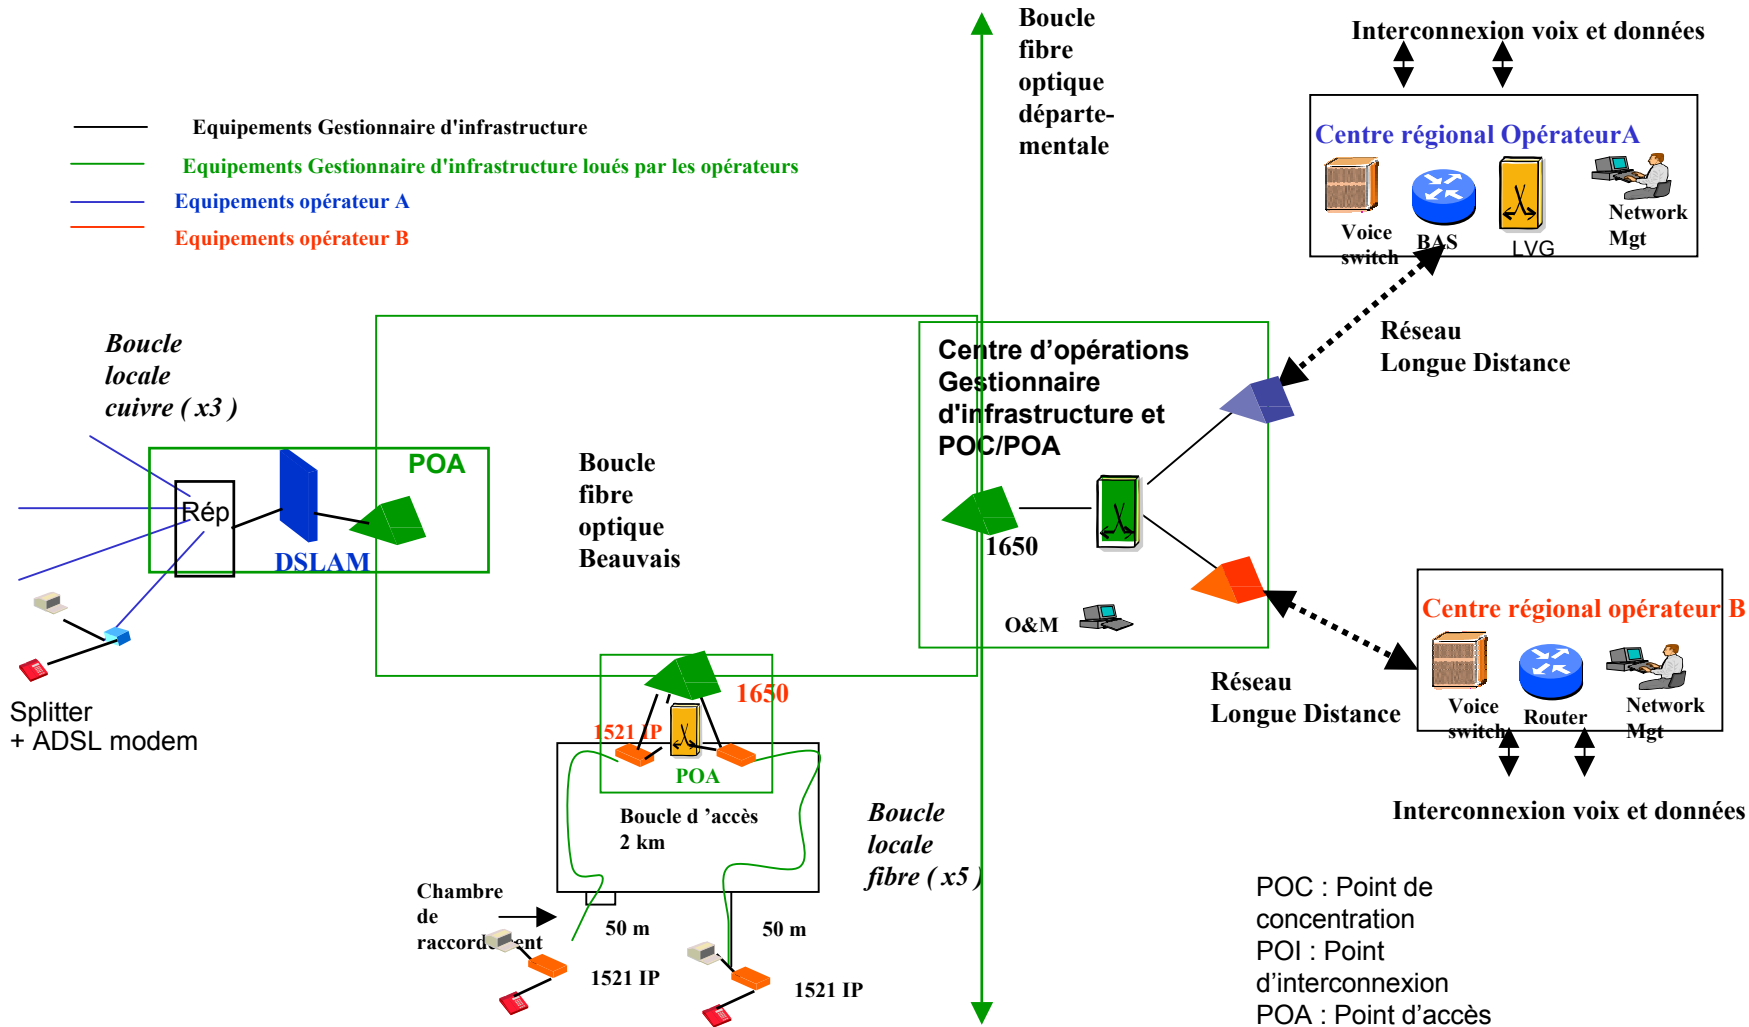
Boucle fibre optique départementale

Interconnexion voix et données

Equipements Gestionnaire d'infrastructure
Equipements Gestionnaire d'infrastructure loués par les opérateurs
Equipements opérateur A
Equipements opérateur B

Centre régional OpérateurA
Voice switch
BAS
LVG
Network Mgt

Réseau Longue Distance

Boucle locale cuivre ( x3 )

Centre d'opérations Gestionnaire d'infrastructure et POC/POA

POA
Rép
DSLAM

Boucle fibre optique Beauvais

1650

O&M

Centre régional opérateur B
Voice switch
Router
Network Mgt

Réseau Longue Distance

Interconnexion voix et données

Splitter
+ ADSL modem

1650
1521 IP
POA

Boucle d 'accès
2 km

Boucle locale fibre ( x5 )

Chambre de raccordement

50 m
50 m
1521 IP
1521 IP

POC : Point de concentration
POI : Point d'interconnexion
POA : Point d'accès